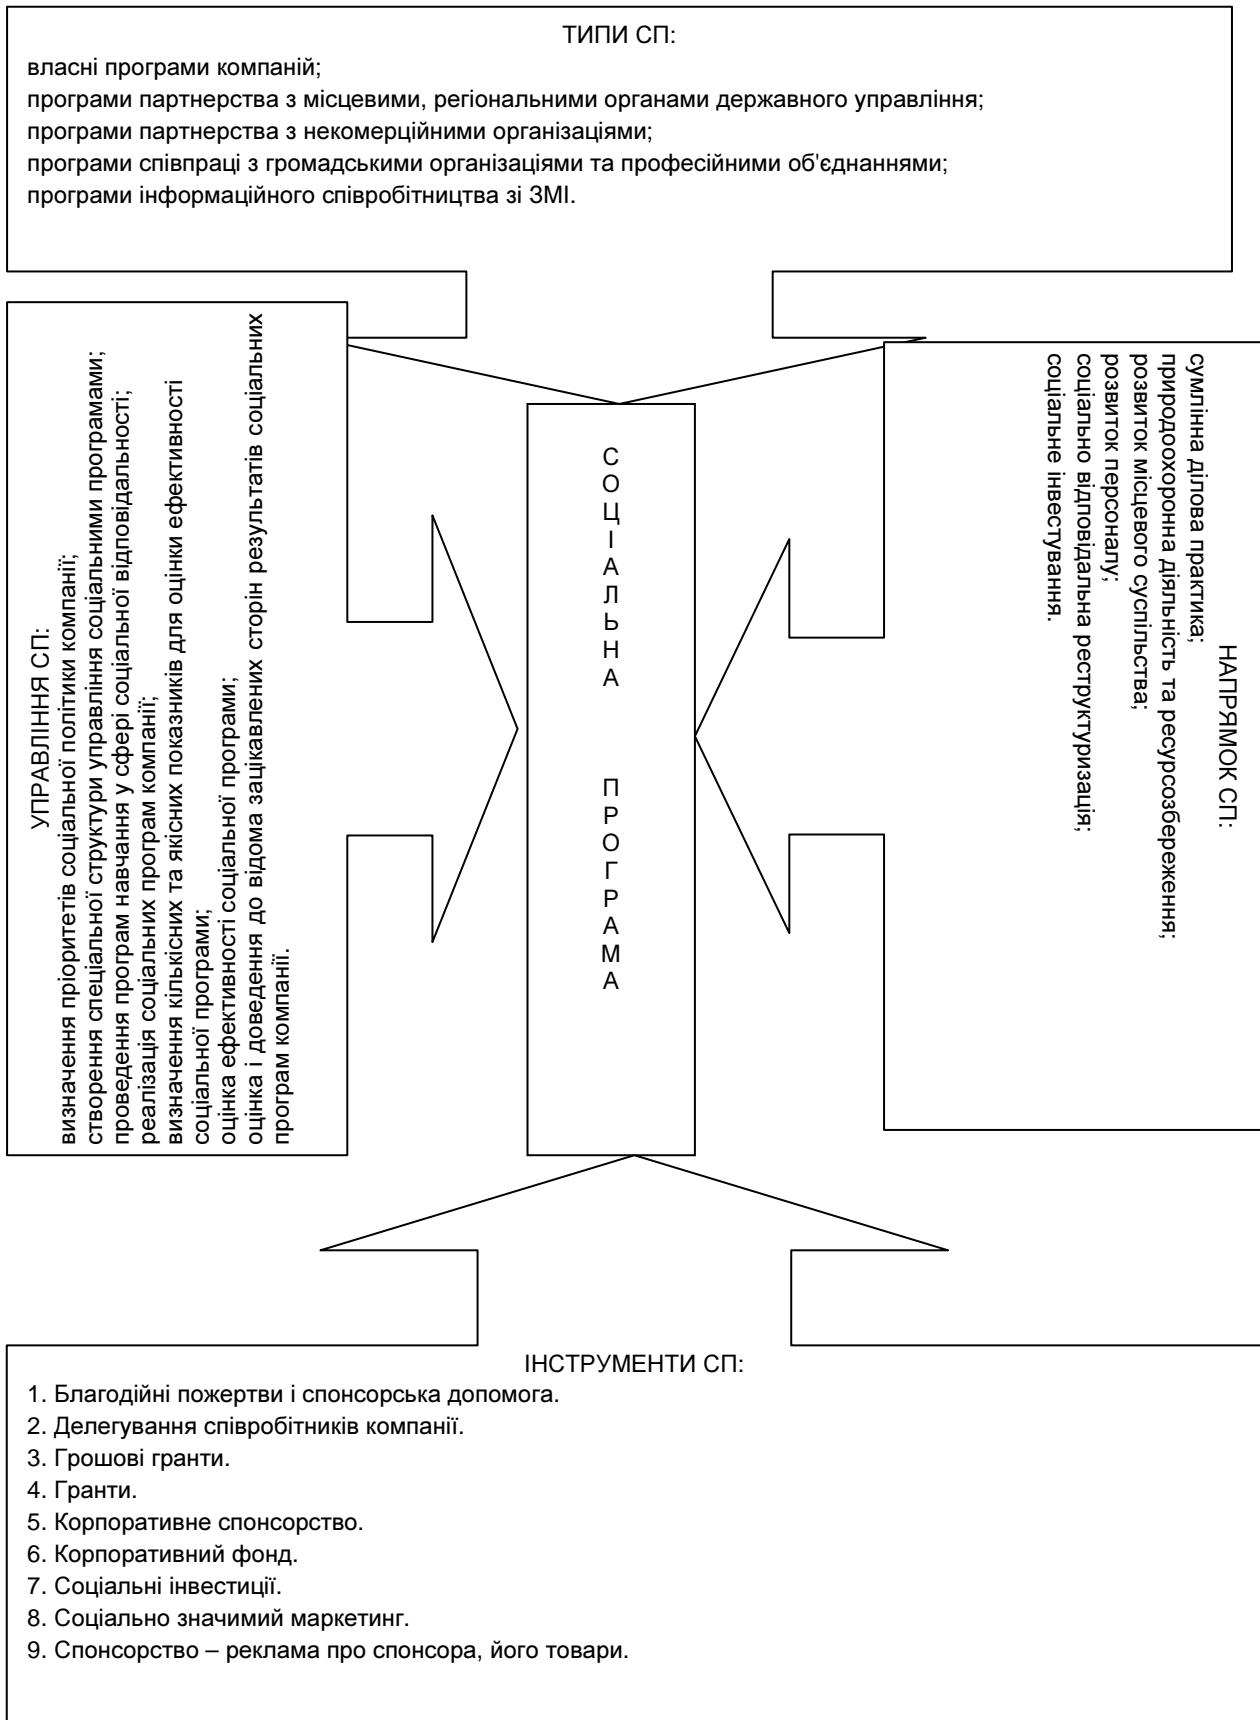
ТИПИ СП:

власні програми компаній;
програми партнерства з місцевими, регіональними органами державного управління;
програми партнерства з некомерційними організаціями;
програми співпраці з громадськими організаціями та професійними об'єднаннями;
програми інформаційного співробітництва зі ЗМІ.

УПРАВЛІННЯ СП:

визначення пріоритетів соціальної політики компанії;
створення спеціальної структури управління соціальними програмами;
проведення програм навчання у сфері соціальної відповідальності;
реалізація соціальних програм компанії;
визначення кількісних та якісних показників для оцінки ефективності соціальної програми;
оцінка ефективності соціальної програми;
оцінка і доведення до відома зацікавлених сторін результатів соціальних програм компанії.

С О Ц І А Л Ь Н А П Р О Г Р А М А

НАПРЯМОК СП:

сумлінна ділова практика;
природоохоронна діяльність та ресурсозбереження;
розвиток місцевого суспільства;
розвиток персоналу;
соціально відповідальна реструктуризація;
соціальне інвестування.

ІНСТРУМЕНТИ СП:

1. Благодійні пожертви і спонсорська допомога.
2. Делегування співробітників компанії.
3. Грошові гранти.
4. Гранти.
5. Корпоративне спонсорство.
6. Корпоративний фонд.
7. Соціальні інвестиції.
8. Соціально значимий маркетинг.
9. Спонсорство – реклама про спонсора, його товари.